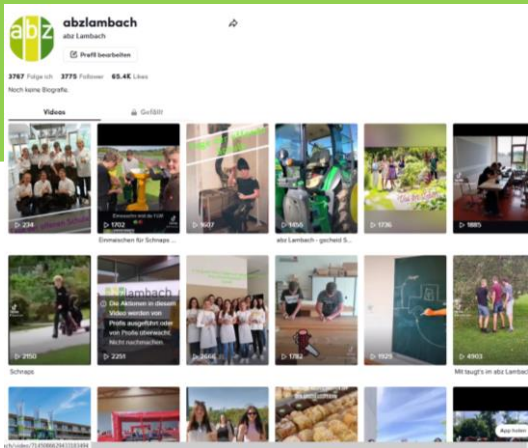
abz

abzlambach

abz Lambach

Profil bearbeiten

3767 Folge ich 3775 Follower 65.4K Likes

Noch keine Biografie.

Videos

Gefällt

234

1702

Einmaischen für Schnaps ...

1607

1456

abz Lambach - gscheid S...

1736

1885

2150

Schnaps

abz lambach

Die Aktionen in diesem Video werden von Profis ausgeführt oder von Profis überwacht. Nicht nachmachen.

2251

2666

1782

1925

4903

Mit taugt's im abz Lambach